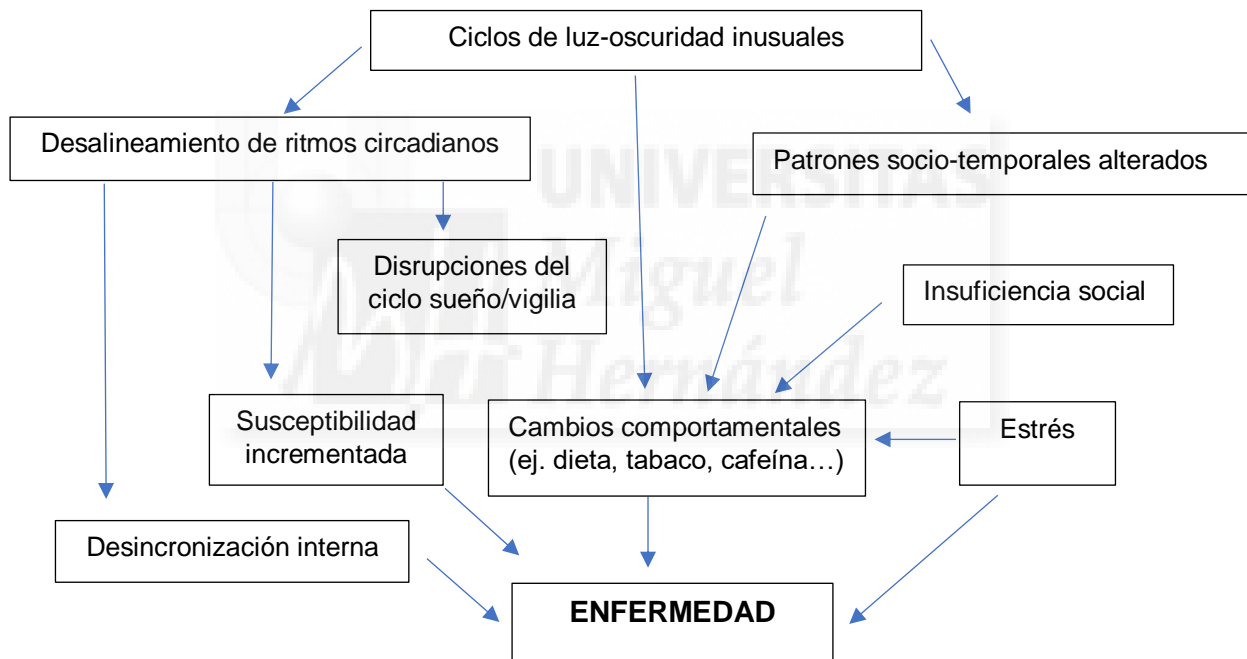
Ciclos de luz-oscuridad inusuales

Desalineamiento de ritmos circadianos

Patrones socio-temporales alterados

Disrupciones del ciclo sueño/vigilia

Insuficiencia social

Susceptibilidad incrementada

Cambios comportamentales (ej. dieta, tabaco, cafeína…)

Estrés

Desincronización interna

ENFERMEDAD

UNIVERSITAS Miguel Hernández